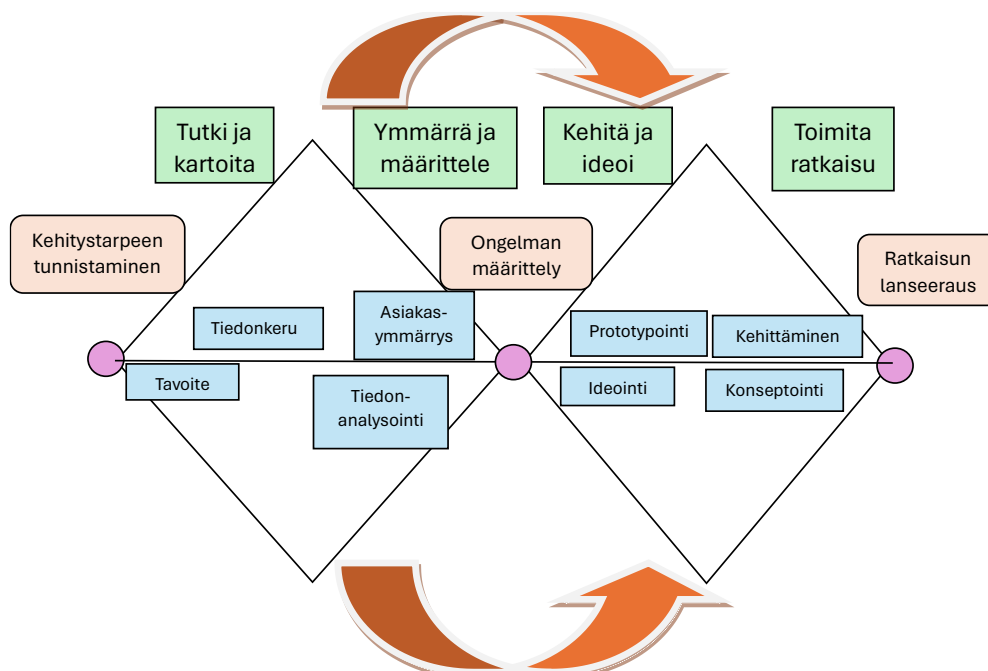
Tutki ja kartoita

Ymmärrä ja määrittele

Kehitä ja ideoi

Toimita ratkaisu

Kehitystarpeen tunnistaminen

Ongelman määrittely

Ratkaisun lanseeraus

Tiedonkeru

Asiakas-ymmärrys

Prototypointi

Kehittäminen

Tavoite

Tiedon-analysointi

Ideointi

Konseptointi